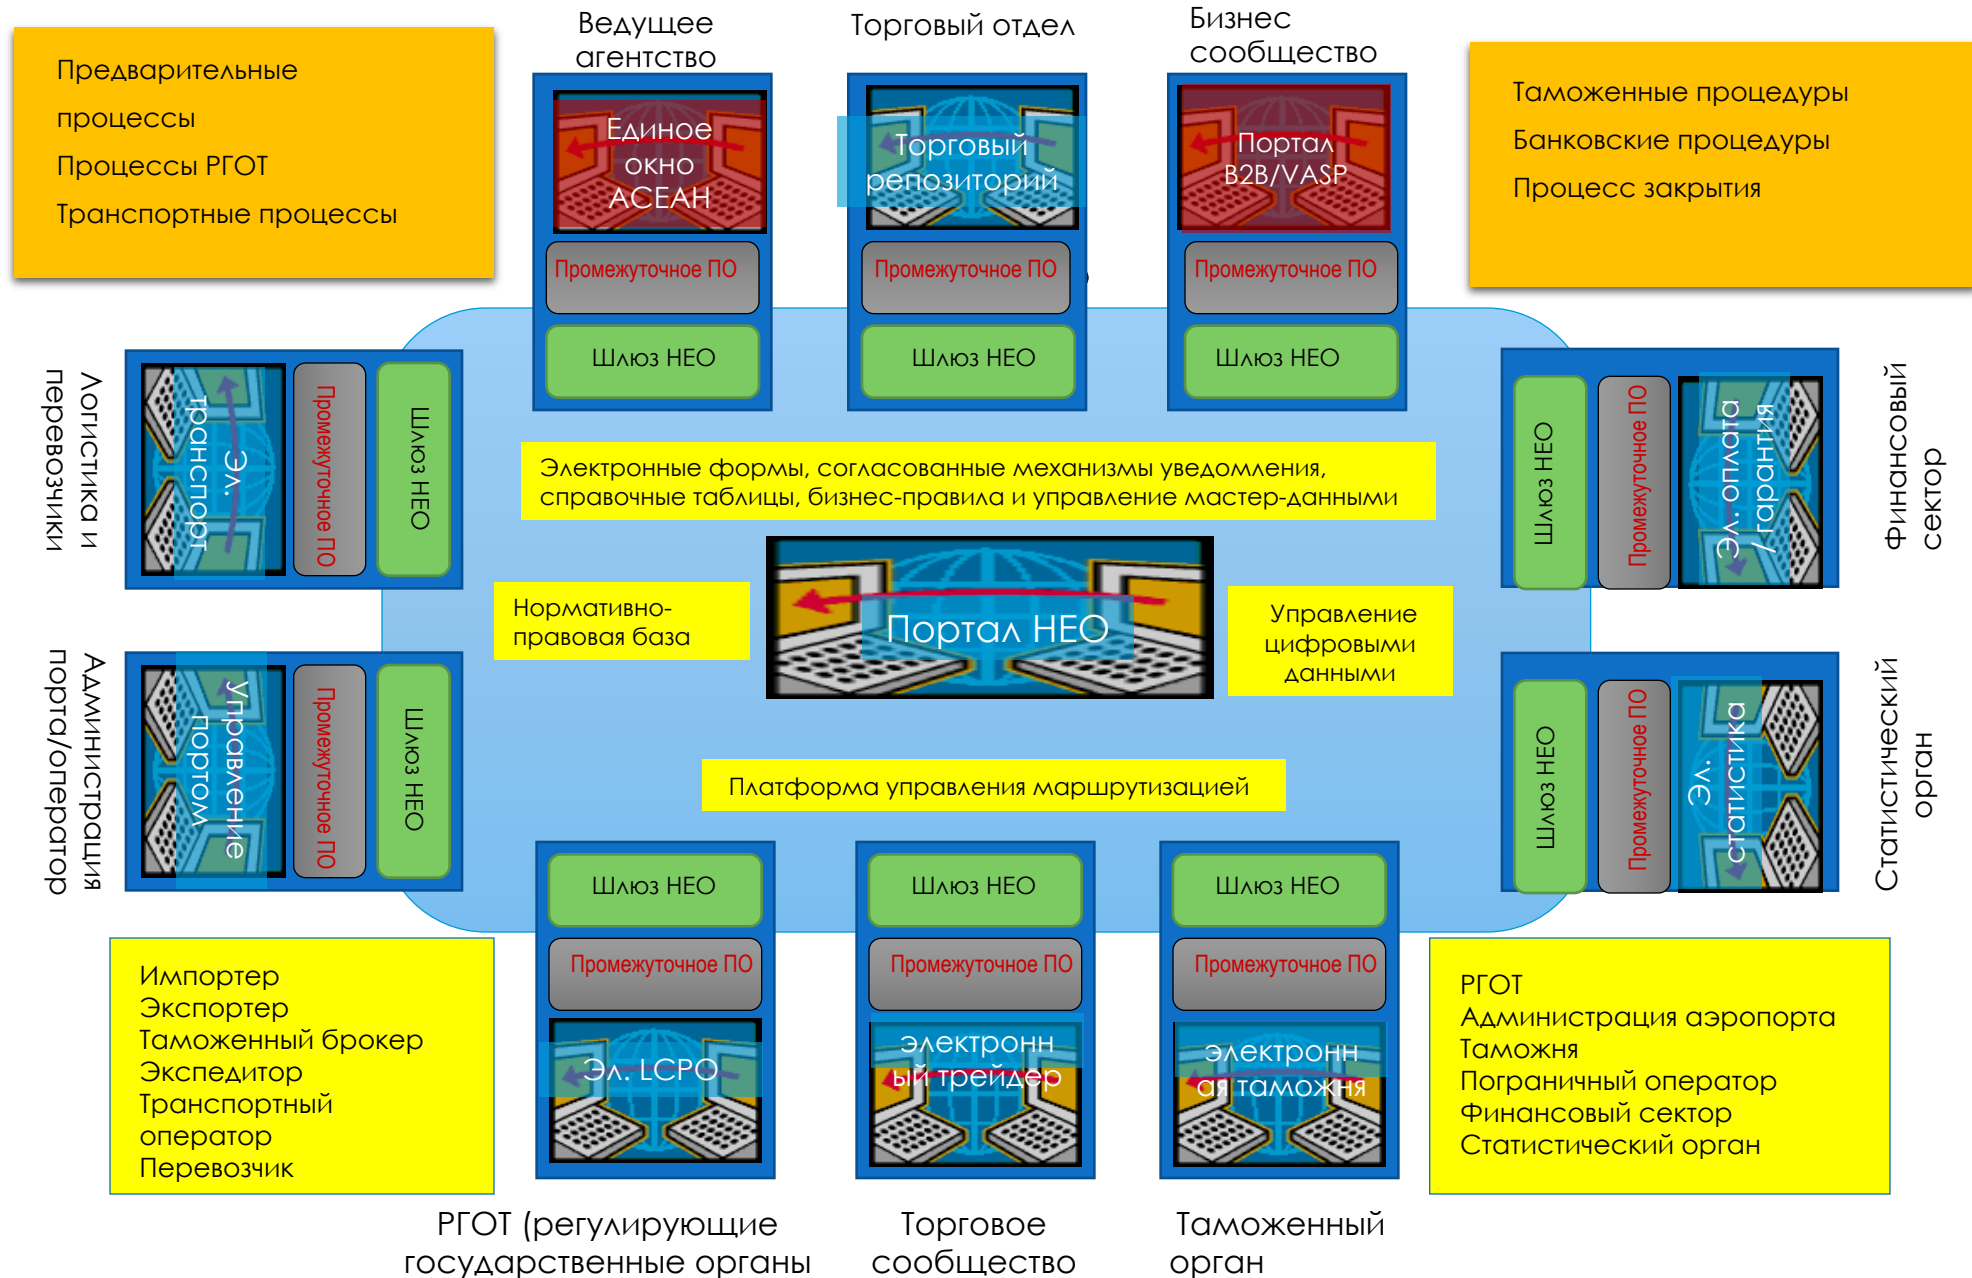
Предварительные процессы
Процессы РГОТ
Транспортные процессы

Ведущее агентство

Торговый отдел

Бизнес сообщество

Таможенные процедуры
Банковские процедуры
Процесс закрытия

Единое окно АСЕАН

Промежуточное ПО

Шлюз НЕО

Торговый репозиторий

Промежуточное ПО

Шлюз НЕО

Портал B2B/VASP

Промежуточное ПО

Шлюз НЕО

Логистика и перевозчики

Эл. транспорт

Промежуточное ПО

Шлюз НЕО

Электронные формы, согласованные механизмы уведомления, справочные таблицы, бизнес-правила и управление мастер-данными

Шлюз НЕО

Промежуточное ПО

Эл. оплата / гарантия

Финансовый сектор

Нормативно-правовая база

Портал НЕО

Управление цифровыми данными

Администрация порта/оператор

Управление портом

Промежуточное ПО

Шлюз НЕО

Платформа управления маршрутизацией

Шлюз НЕО

Промежуточное ПО

Эл. статистика

Статистический орган

Импортер
Экспортер
Таможенный брокер
Экспедитор
Транспортный оператор
Перевозчик

Шлюз НЕО

Промежуточное ПО

Эл. LCPO

Шлюз НЕО

Промежуточное ПО

электронный трейдер

Шлюз НЕО

Промежуточное ПО

электронная таможня

РГОТ
Администрация аэропорта
Таможня
Пограничный оператор
Финансовый сектор
Статистический орган

РГОТ (регулирующие государственные органы

Торговое сообщество

Таможенный орган